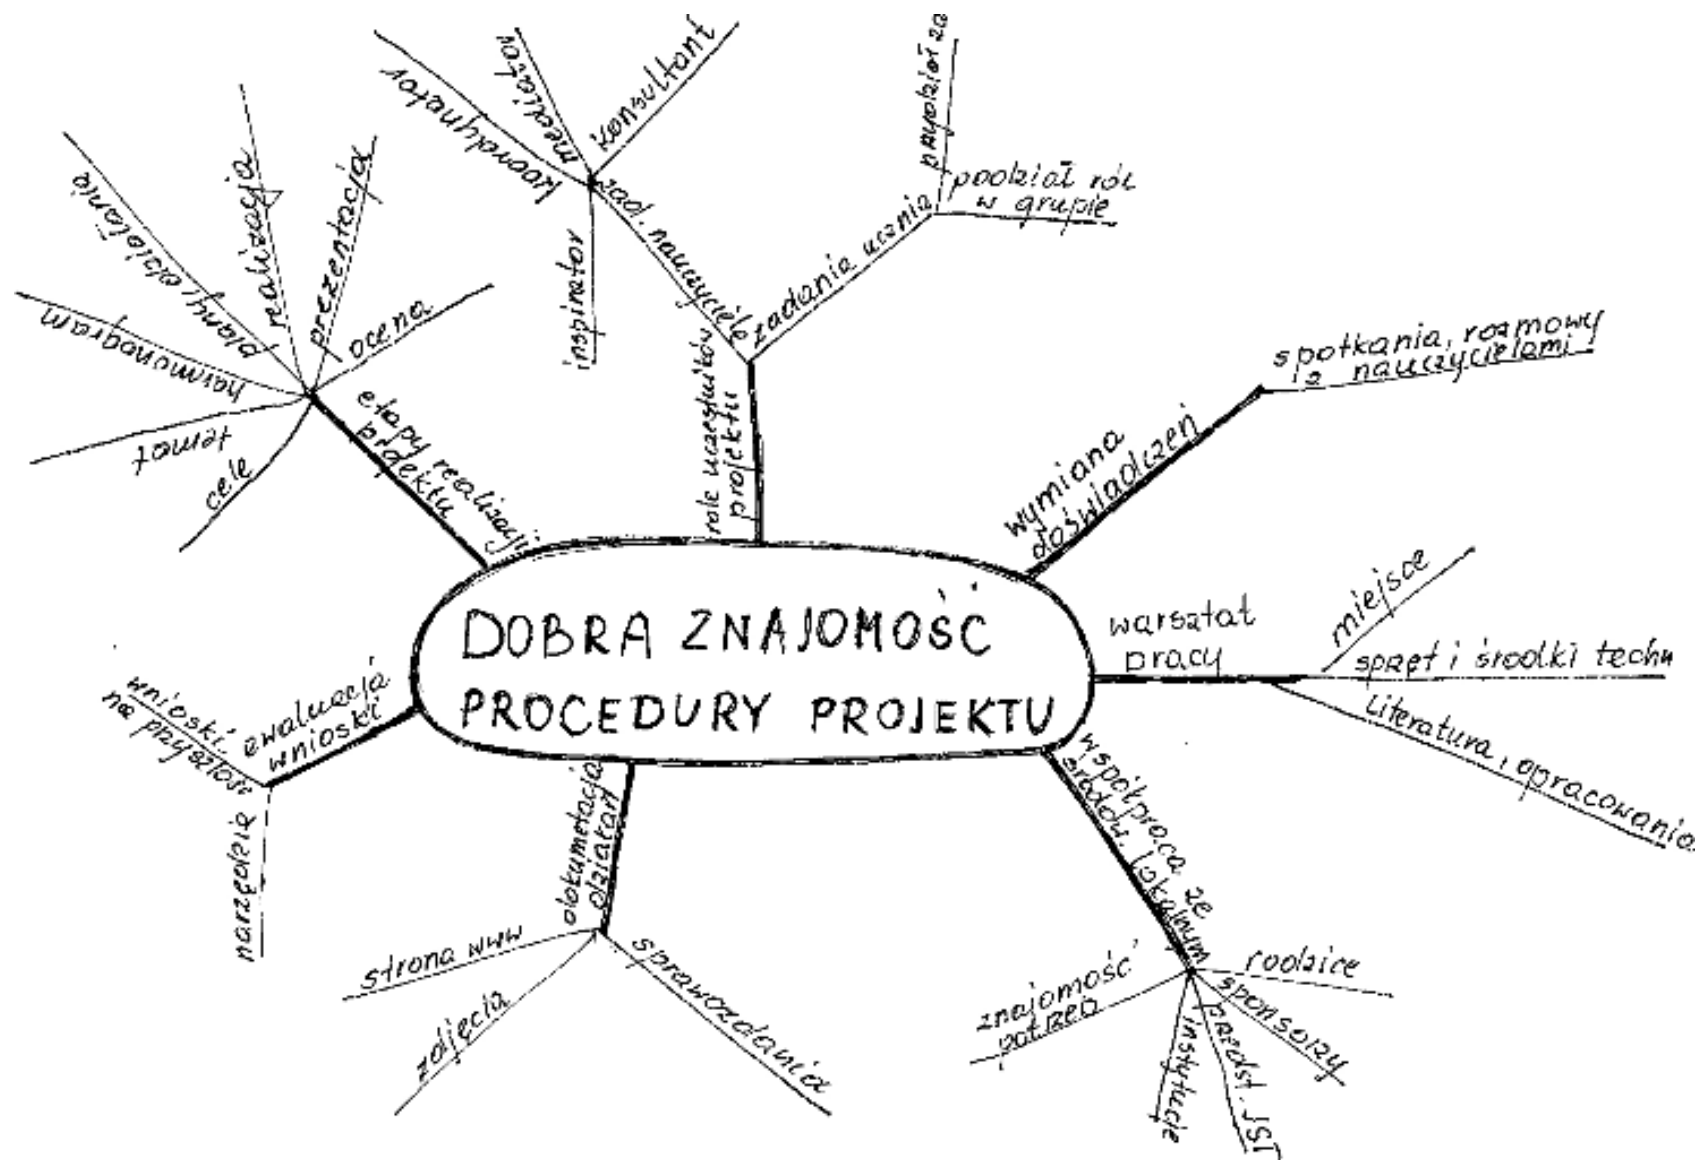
DOBRA ZNAJOMOŚĆ PROCEDURY PROJEKTU

etapy realizacji projektu
temat
cele
harmonogram
plany działania
realizacja
prezentacja
ocena

role uczestników projektu
zad. nauczyciela
inspirator
koordynator
mediator
konsultant
zadanie ucznia
przydział za
podział ról w grupie

wymiana doświadczeń
spotkania, rozmowy z nauczycielami

warsztat pracy
miejsce
sprzęt i środki techn
literatura, opracowania

współpraca ze środow. lokalnym
rodzice
sponsorzy
przedst. JST
instytucje
znajomość potrzeb

dokumentacja działań
strona www
zdjęcia
sprawozdania

ewaluacja wnioski
wnioski na przyszłość
narzędzia